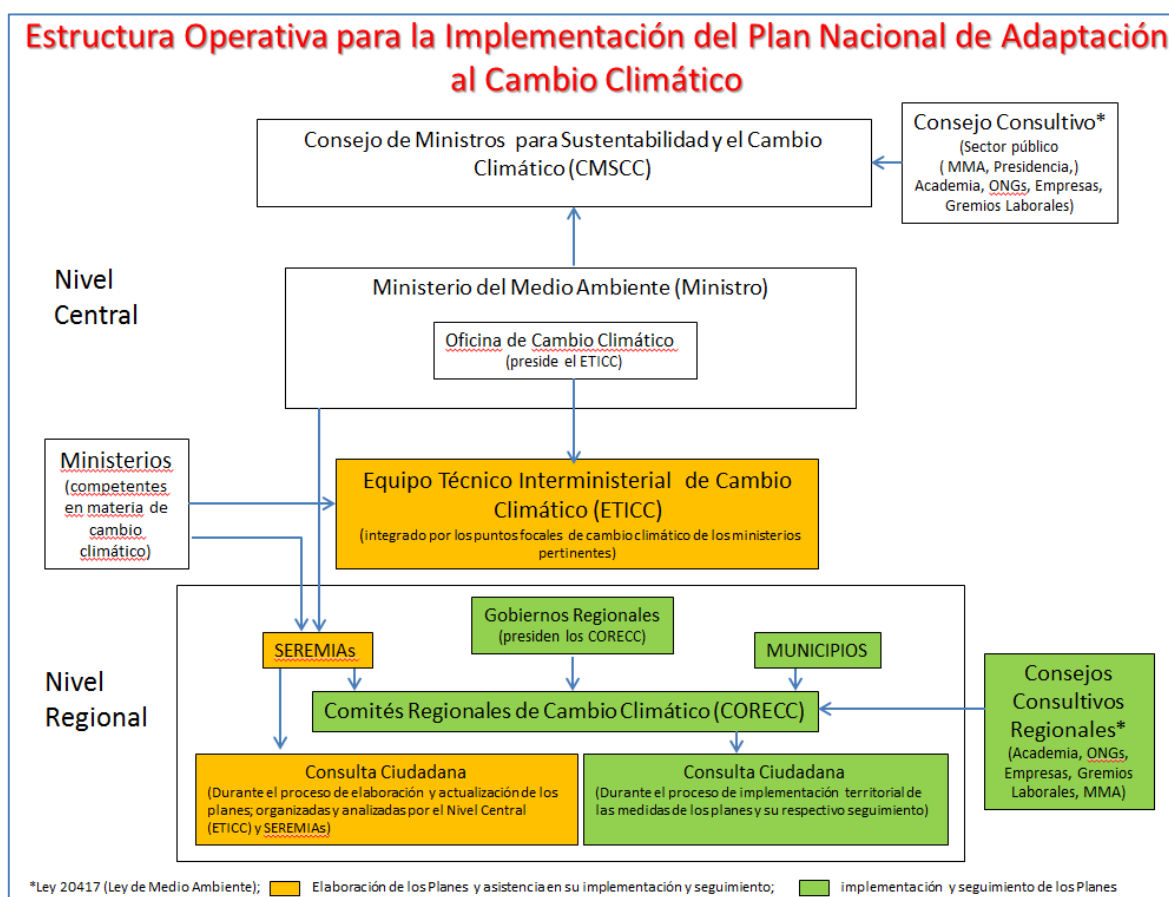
Estructura Operativa para la Implementación del Plan Nacional de Adaptación al Cambio Climático

Consejo de Ministros para Sustentabilidad y el Cambio Climático (CMSCC)

Consejo Consultivo*
(Sector público
( MMA, Presidencia,)
Academia, ONGs, Empresas, Gremios Laborales)

Nivel Central

Ministerio del Medio Ambiente (Ministro)

Oficina de Cambio Climático
(preside el ETICC)

Ministerios
(competentes en materia de cambio climático)

Equipo Técnico Interministerial de Cambio Climático (ETICC)
(integrado por los puntos focales de cambio climático de los ministerios pertinentes)

Nivel Regional

SEREMIAs

Gobiernos Regionales
(presiden los CORECC)

MUNICIPIOS

Comités Regionales de Cambio Climático (CORECC)

Consejos Consultivos Regionales*
(Academia, ONGs, Empresas, Gremios Laborales, MMA)

Consulta Ciudadana
(Durante el proceso de elaboración y actualización de los planes; organizadas y analizadas por el Nivel Central (ETICC) y SEREMIAs)

Consulta Ciudadana
(Durante el proceso de implementación territorial de las medidas de los planes y su respectivo seguimiento)

*Ley 20417 (Ley de Medio Ambiente); Elaboración de los Planes y asistencia en su implementación y seguimiento; implementación y seguimiento de los Planes